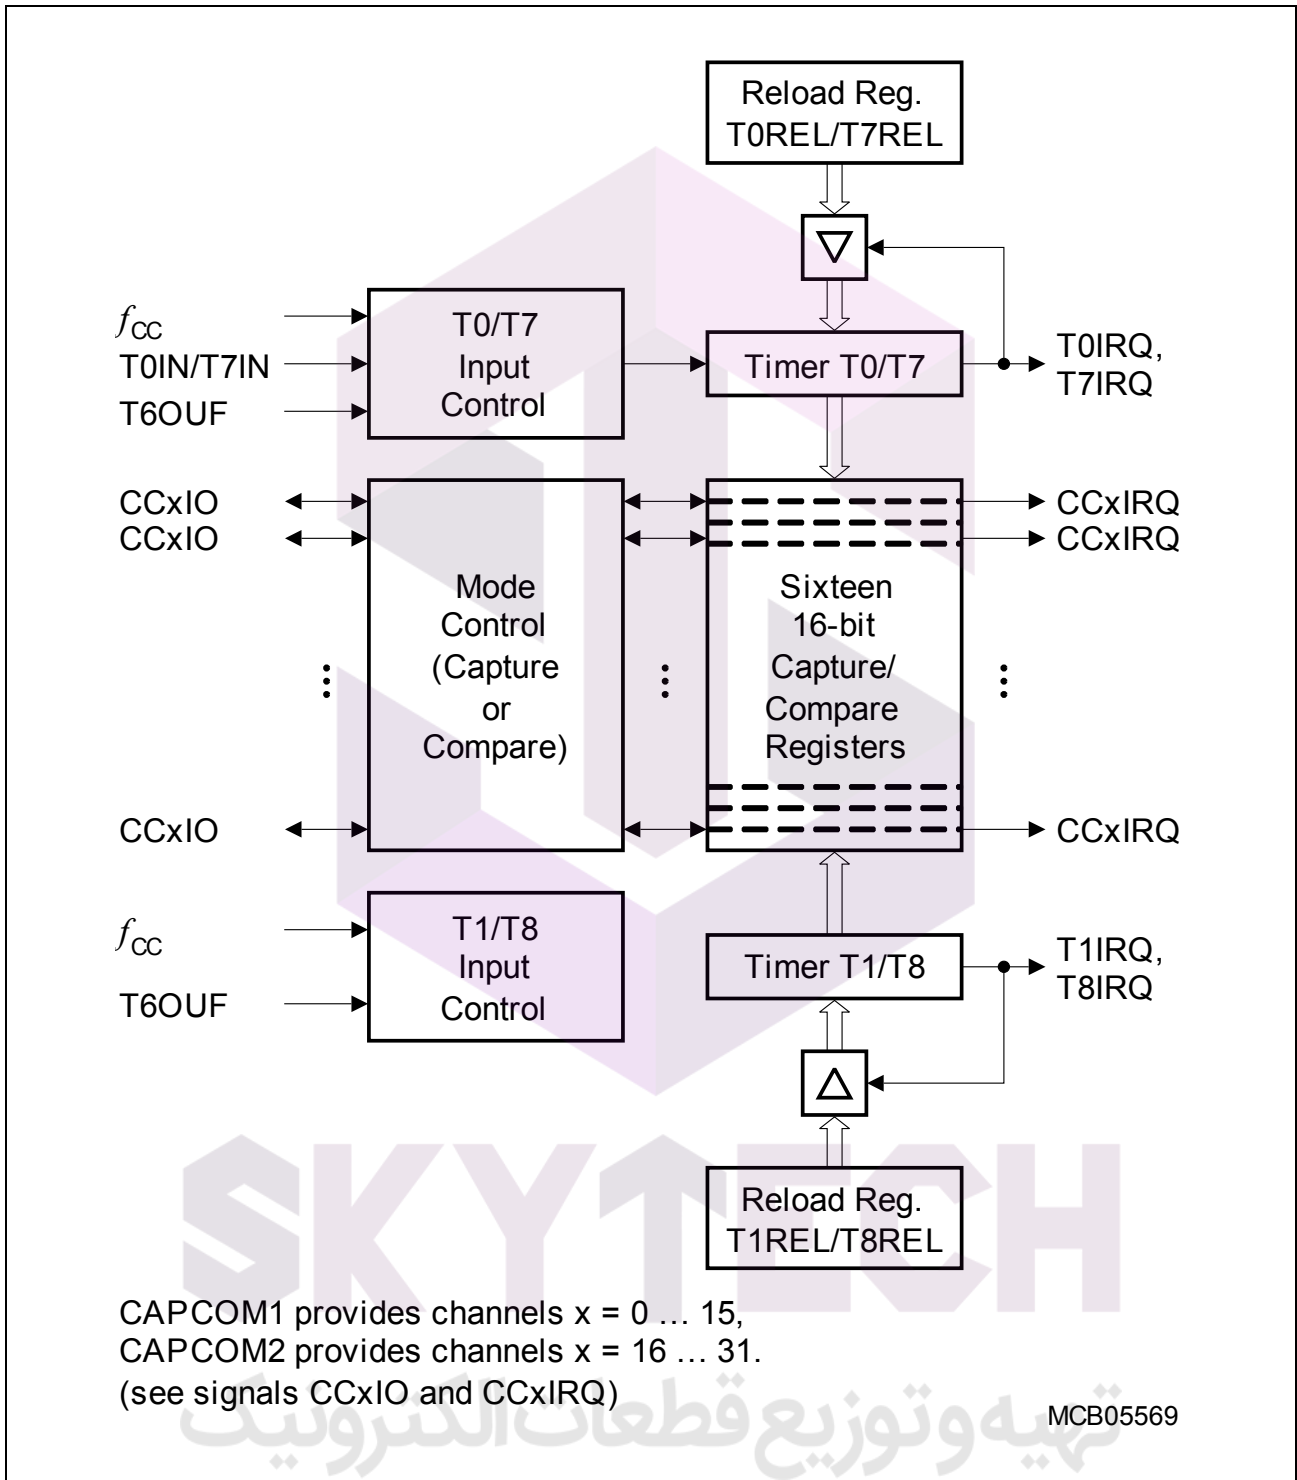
Reload Reg.
T0REL/T7REL

$f_{CC}$
T0IN/T7IN
T6OUF

T0/T7
Input
Control

Timer T0/T7

T0IRQ,
T7IRQ

CCxIO
CCxIO

Mode
Control
(Capture
or
Compare)

Sixteen
16-bit
Capture/
Compare
Registers

CCxIRQ
CCxIRQ

CCxIO

CCxIRQ

$f_{CC}$
T6OUF

T1/T8
Input
Control

Timer T1/T8

T1IRQ,
T8IRQ

Reload Reg.
T1REL/T8REL

SKYTECH

CAPCOM1 provides channels x = 0 … 15,
CAPCOM2 provides channels x = 16 … 31.
(see signals CCxIO and CCxIRQ)

تهیه وتوزیع قطعات الکترونیک

MCB05569